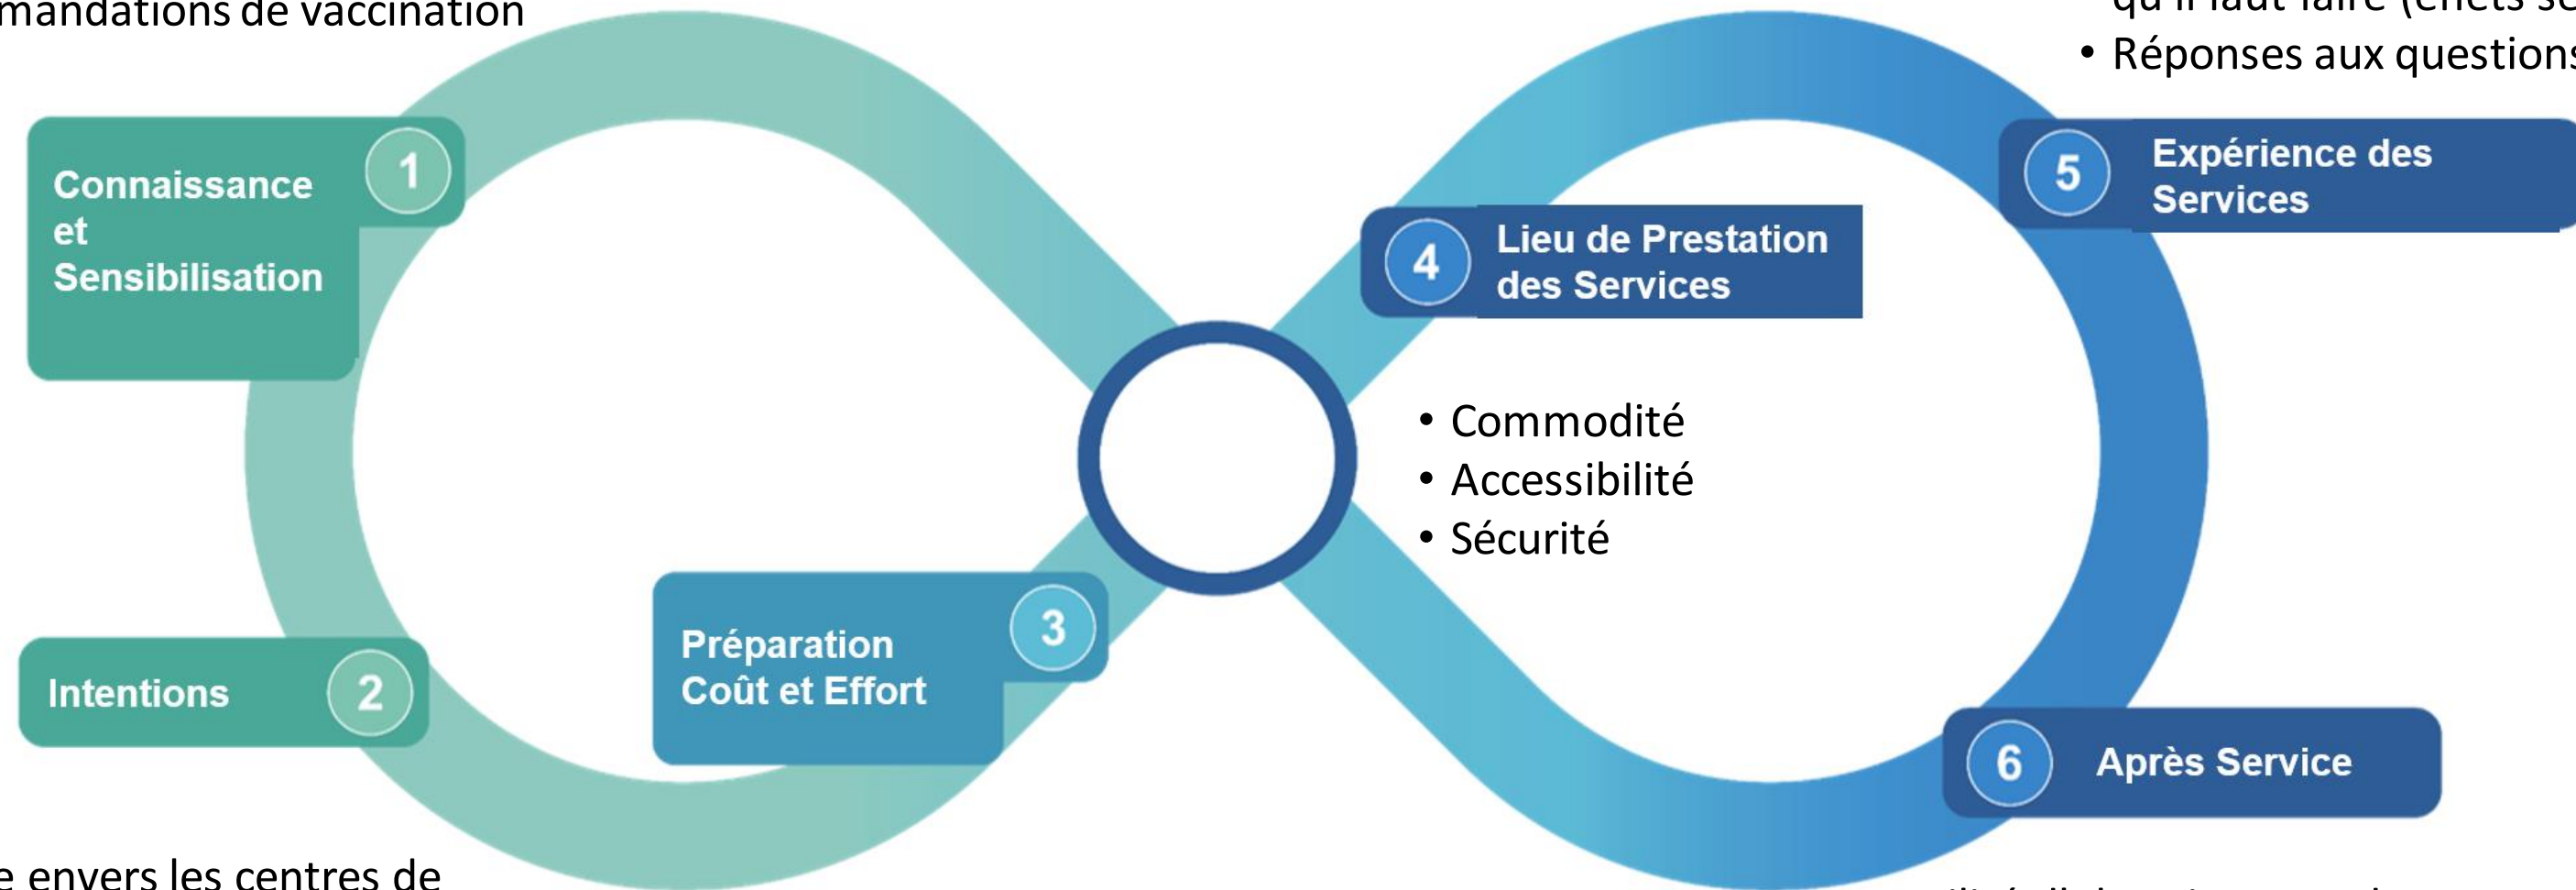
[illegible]mandations de vaccination

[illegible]

• Réponses aux question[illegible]

Connaissance et Sensibilisation 1

Expérience des Services 5

4 Lieu de Prestation des Services

• Commodité
• Accessibilité
• Sécurité

Intentions 2

Préparation Coût et Effort 3

6 Après Service

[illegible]e envers les centres de